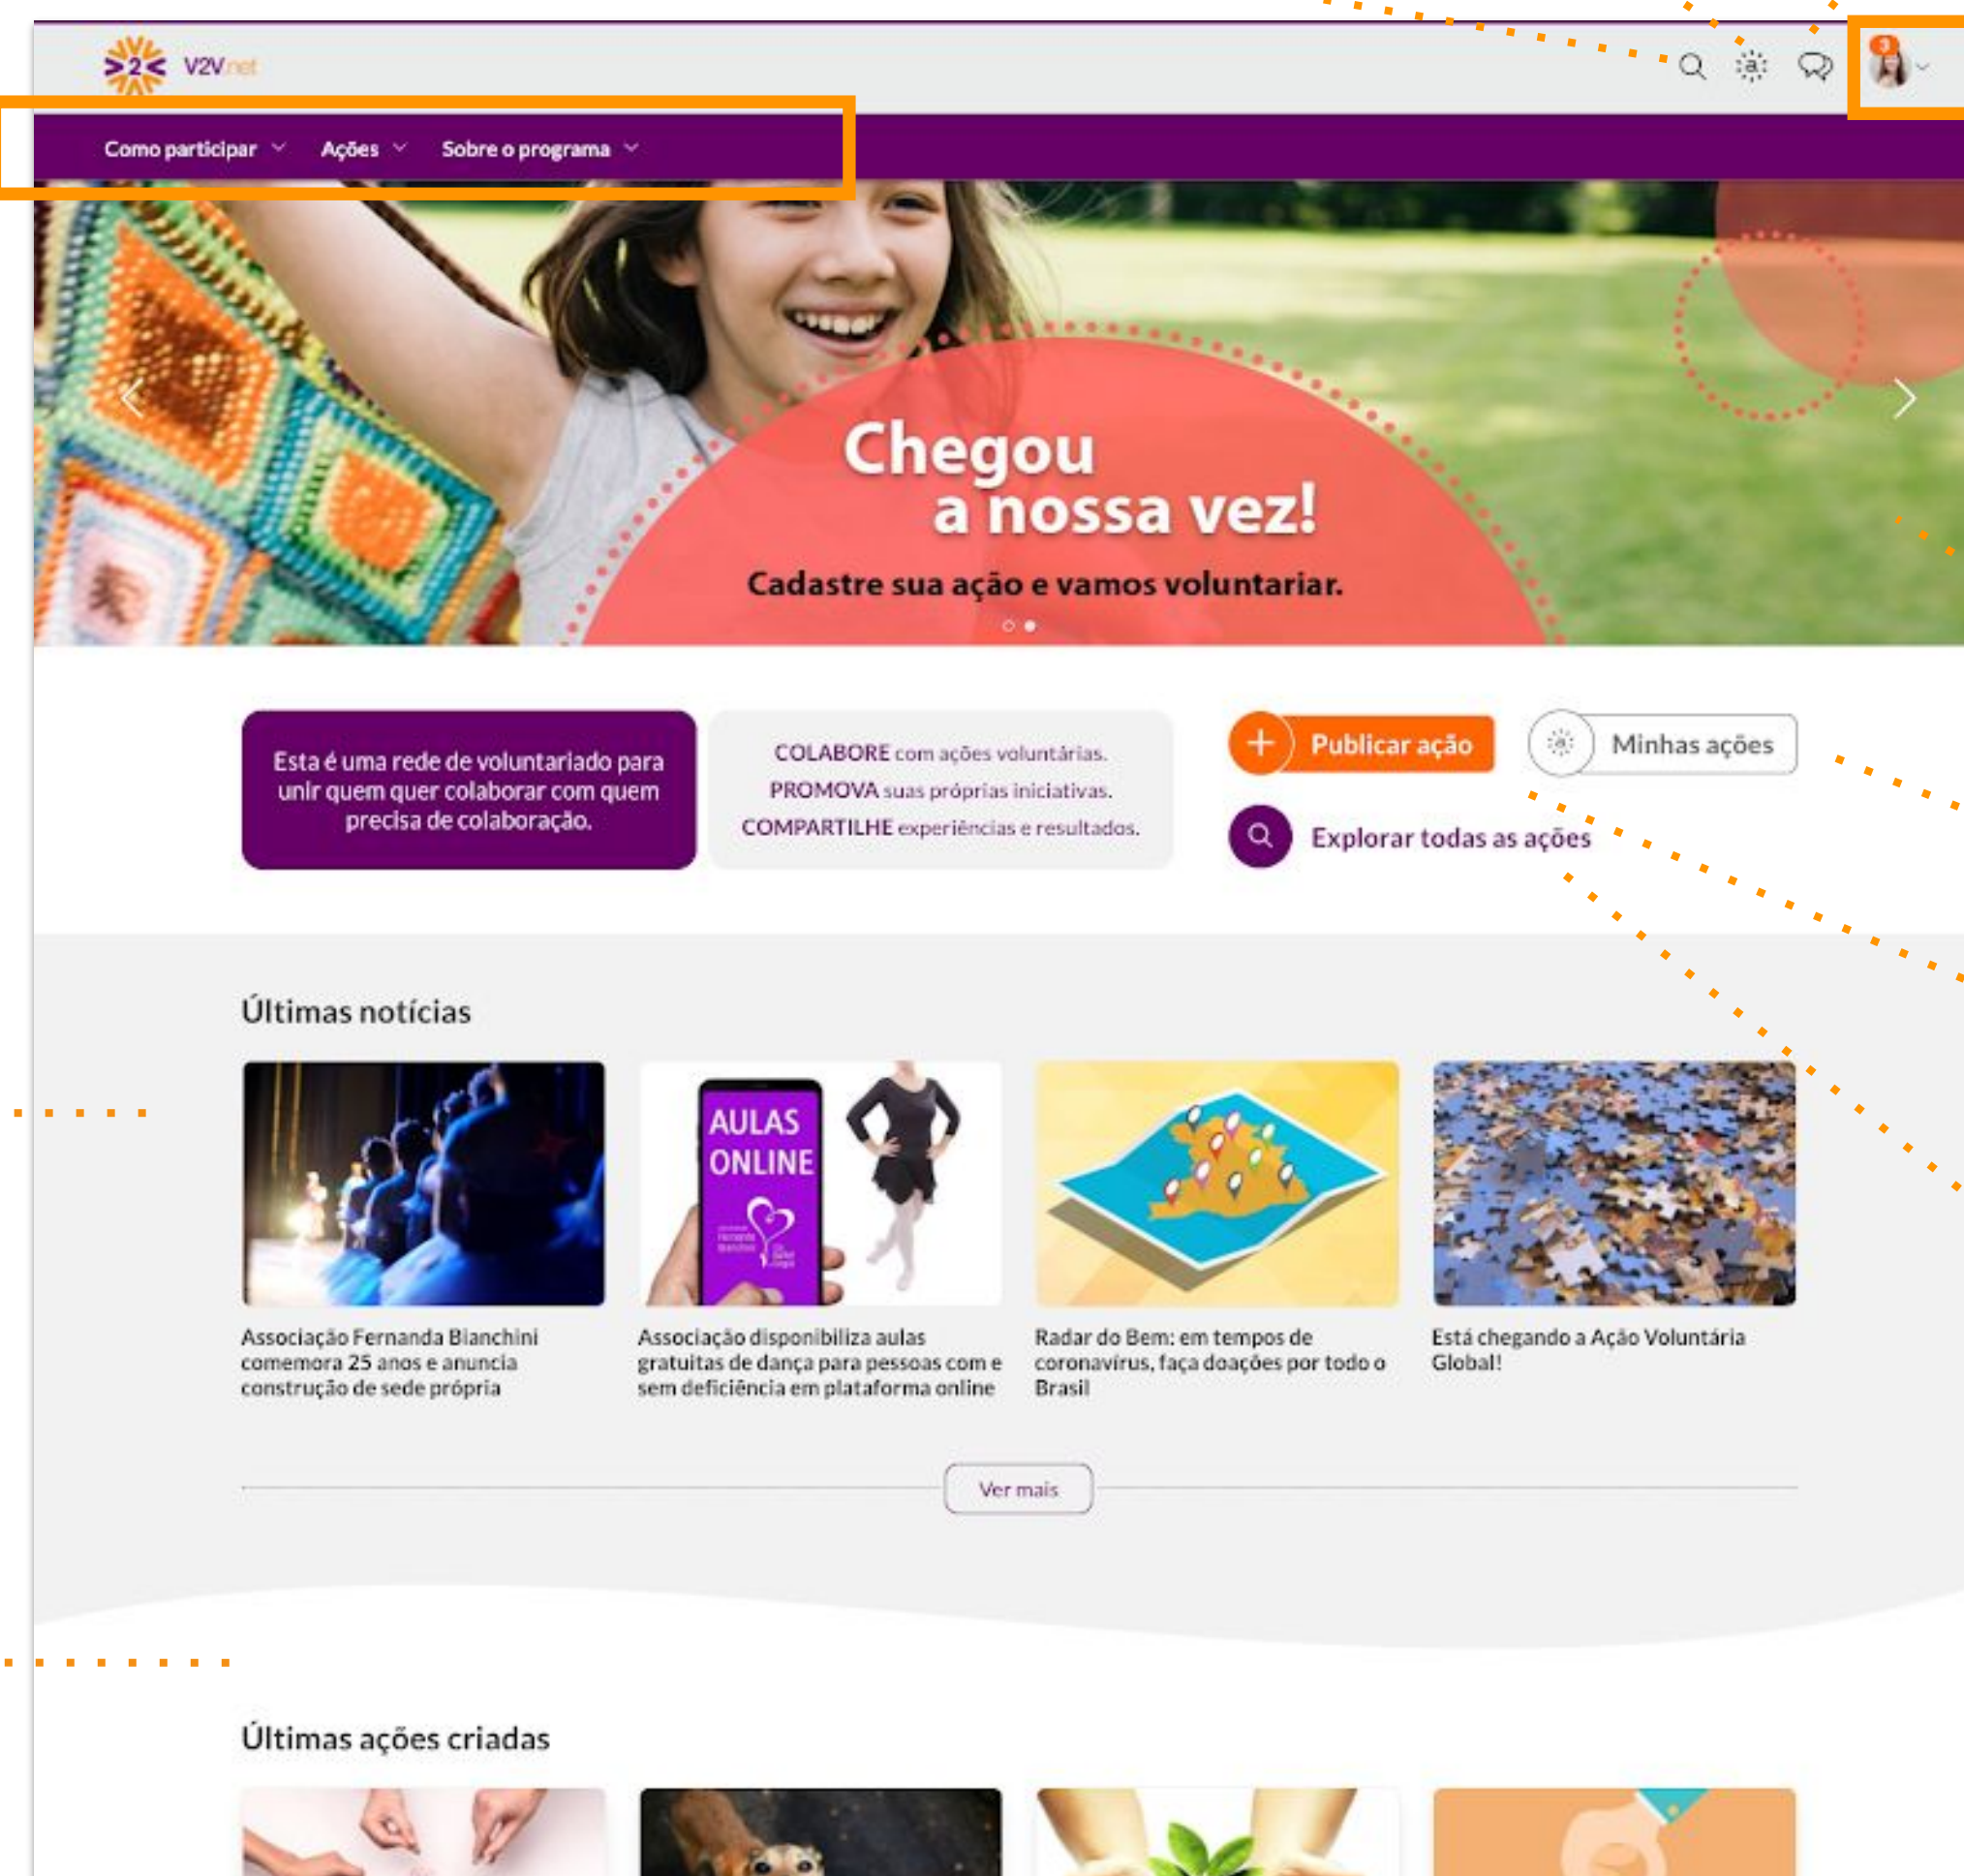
>2< V2V.net

3

Como participar Ações Sobre o programa

Chegou a nossa vez!

Cadastre sua ação e vamos voluntariar.

Esta é uma rede de voluntariado para unir quem quer colaborar com quem precisa de colaboração.

COLABORE com ações voluntárias.
PROMOVA suas próprias iniciativas.
COMPARTILHE experiências e resultados.

Publicar ação

Minhas ações

Explorar todas as ações

Últimas notícias

AULAS ONLINE

Associação Fernanda Bianchini comemora 25 anos e anuncia construção de sede própria

Associação disponibiliza aulas gratuitas de dança para pessoas com e sem deficiência em plataforma online

Radar do Bem: em tempos de coronavírus, faça doações por todo o Brasil

Está chegando a Ação Voluntária Global!

Ver mais

Últimas ações criadas